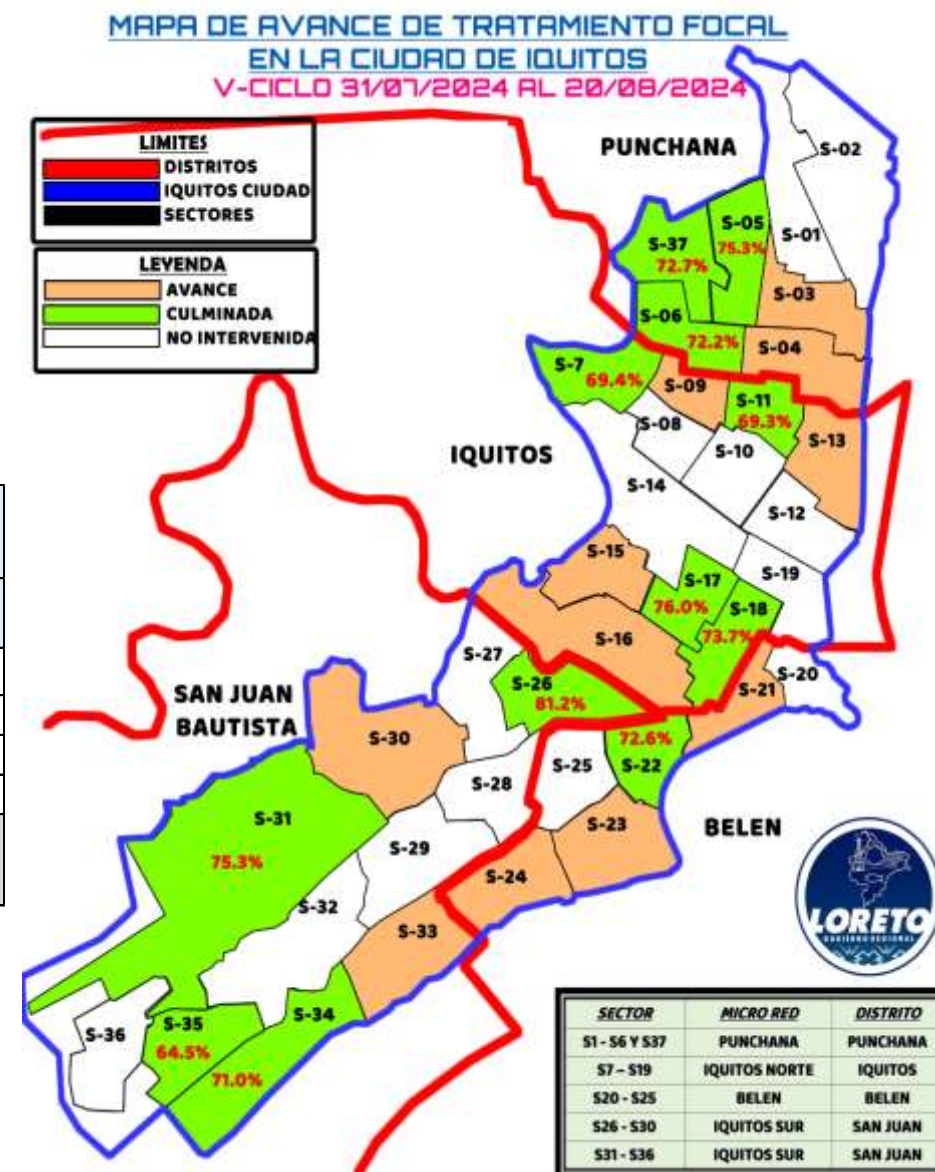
MAPA DE AVANCE DE TRATAMIENTO FOCAL
EN LA CIUDAD DE IQUITOS
V-CICLO 31/07/2024 AL 20/08/2024

LIMITES
DISTRITOS
IQUITOS CIUDAD
SECTORES

LEVENDA
AVANCE
CULMINADA
NO INTERVENIDA

PUNCHANA
S-02
S-05
75.3%
S-37
72.7%
S-01
S-03
S-06
72.2%
S-04
S-7
69.4%
S-09
S-11
69.3%
S-08
S-10
S-13
IQUITOS
S-14
S-12
S-15
S-17
76.0%
S-19
S-18
73.7%
S-16
S-27
S-20
S-21
S-26
81.2%
SAN JUAN BAUTISTA
S-30
72.6%
S-22
S-25
S-28
S-31
75.3%
S-29
S-23
BELEN
S-24
S-32
S-33
S-34
S-35
64.5%
71.0%
S-36

LORETO
GOBIERNO REGIONAL

| SECTOR | MICRO RED | DISTRITO |
|---|---|---|
| S1 - S6 Y S37 | PUNCHANA | PUNCHANA |
| S7 – S19 | IQUITOS NORTE | IQUITOS |
| S20 - S25 | BELEN | BELEN |
| S26 - S30 | IQUITOS SUR | SAN JUAN |
| S31 - S36 | IQUITOS SUR | SAN JUAN |